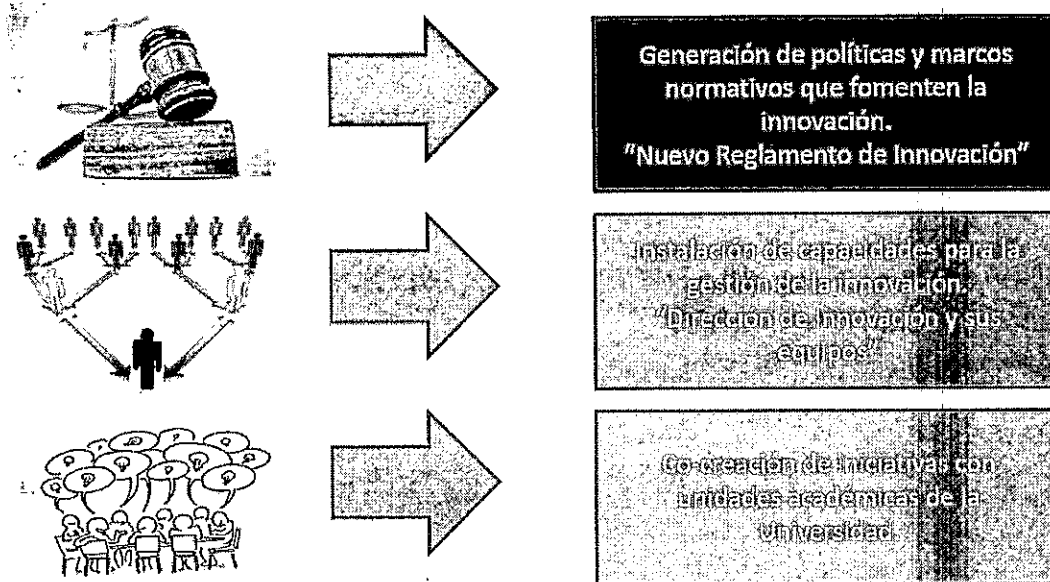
Generación de políticas y marcos normativos que fomenten la innovación.
"Nuevo Reglamento de Innovación"

Instalación de capacidades para la gestión de la innovación.
"Dirección de Innovación y sus equipos"

Co-creación de iniciativas con unidades académicas de la Universidad.